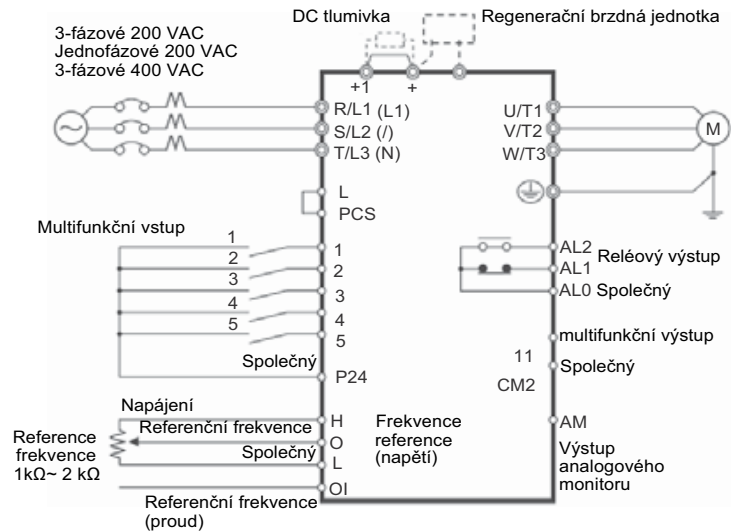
DC tlumivka

Regenerační brzdná jednotka

3-fázové 200 VAC
Jednofázové 200 VAC
3-fázové 400 VAC

+1
+

R/L1 (L1)
S/L2 (/)
T/L3 (N)

U/T1
V/T2
W/T3

M

L
PCS

Multifunkční vstup

1
2
3
4
5

1
2
3
4
5

AL2
AL1
AL0

Reléový výstup

Společný

multifunkční výstup

11

Společný

CM2

Společný

P24

Napájení

Referenční frekvence

H

Frekvence reference (napětí)

AM

Reference frekvence 1kΩ~ 2 kΩ

O

Společný

L

Výstup analogového monitoru

OI

Referenční frekvence (proud)